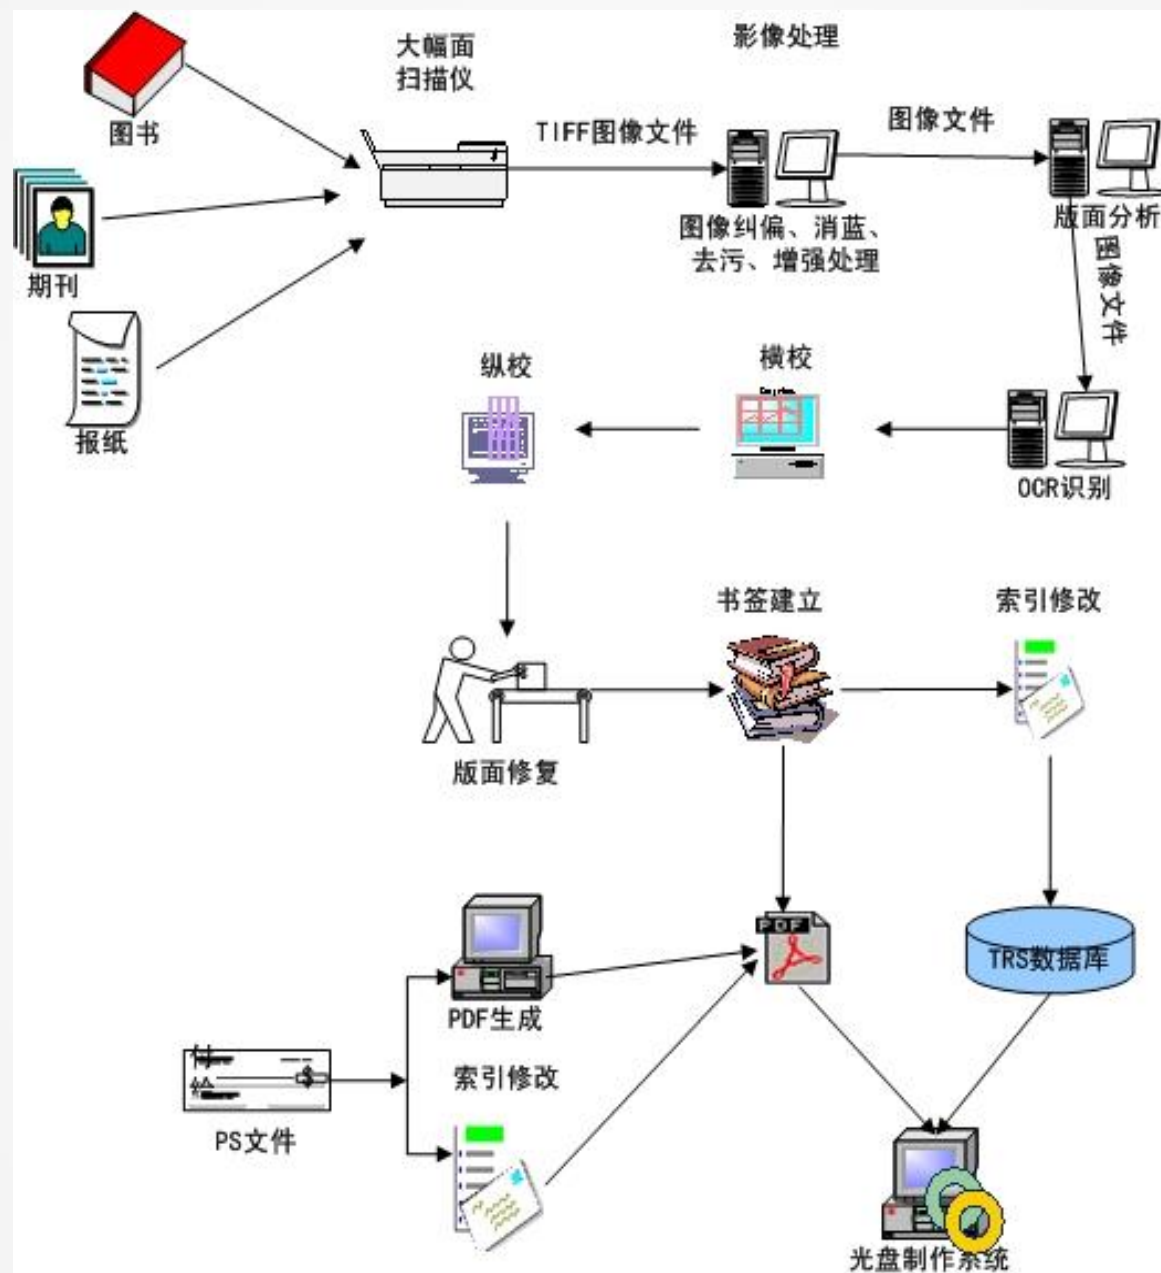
图书

期刊

报纸

大幅面
扫描仪

影像处理

TIFF图像文件

图像纠偏、消蓝、
去污、增强处理

图像文件

版面分析

图像文件

OCR识别

横校

纵校

版面修复

书签建立

索引修改

TRS数据库

PDF

PDF生成

索引修改

PS文件

光盘制作系统